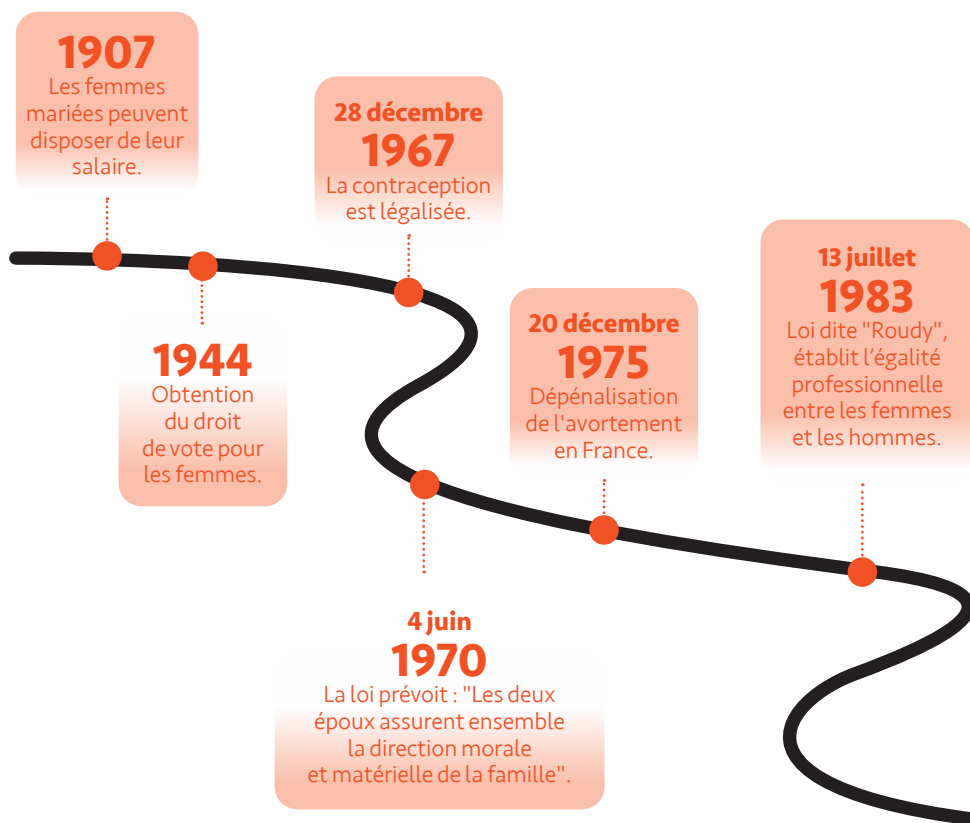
1907
Les femmes mariées peuvent disposer de leur salaire.

1944
Obtention du droit de vote pour les femmes.

28 décembre
1967
La contraception est légalisée.

4 juin
1970
La loi prévoit : "Les deux époux assurent ensemble la direction morale et matérielle de la famille".

20 décembre
1975
Dépénalisation de l'avortement en France.

13 juillet
1983
Loi dite "Roudy", établit l'égalité professionnelle entre les femmes et les hommes.